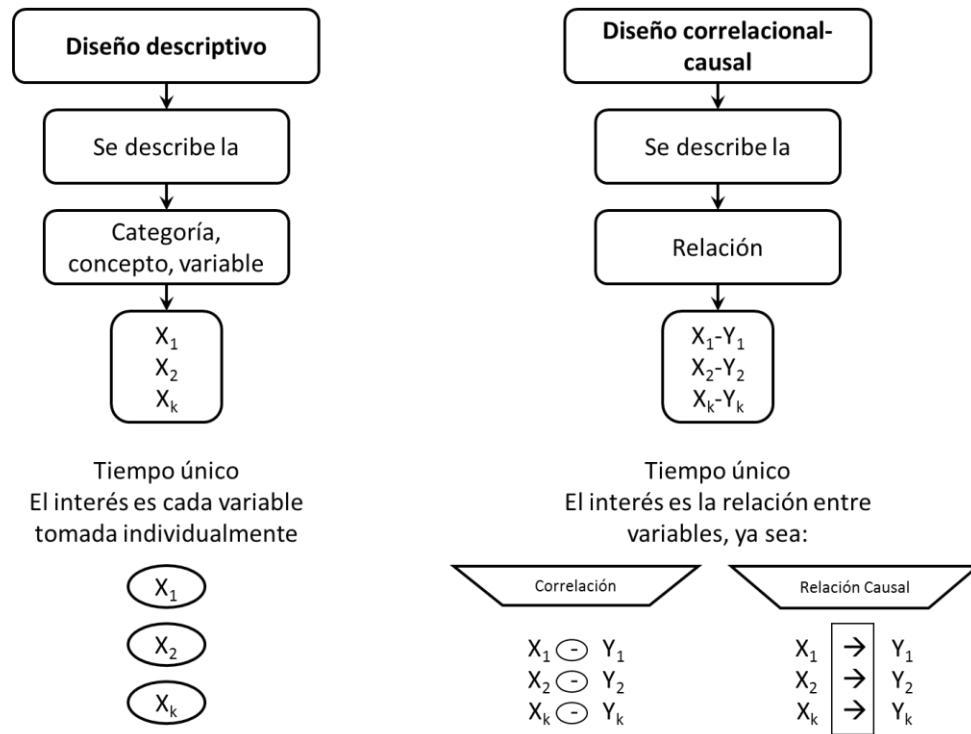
Diseño descriptivo

Se describe la

Categoría, concepto, variable

$X_1$
$X_2$
$X_k$

Tiempo único
El interés es cada variable tomada individualmente

$X_1$

$X_2$

$X_k$

Diseño correlacional-causal

Se describe la

Relación

$X_1$-$Y_1$
$X_2$-$Y_2$
$X_k$-$Y_k$

Tiempo único
El interés es la relación entre variables, ya sea:

Correlación

$X_1 \circleddash Y_1$
$X_2 \circleddash Y_2$
$X_k \circleddash Y_k$

Relación Causal

$X_1 \rightarrow Y_1$
$X_2 \rightarrow Y_2$
$X_k \rightarrow Y_k$